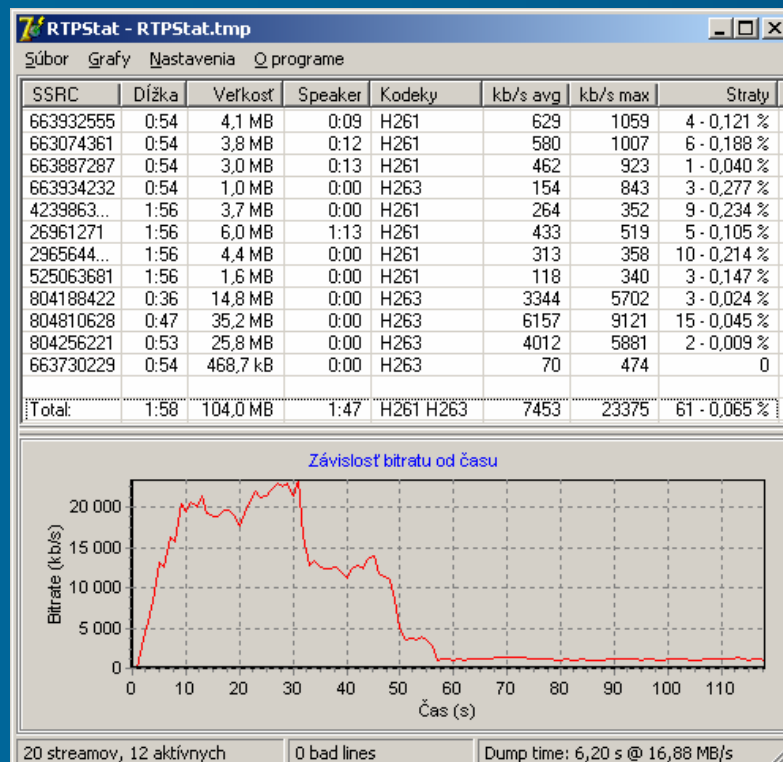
RTPStat - RTPStat.tmp

Súbor Grafy Nastavenia O programe

| SSRC | Dĺžka | Veľkosť | Speaker | Kodeky | kb/s avg | kb/s max | Straty |
|---|---|---|---|---|---|---|---|
| 663932555 | 0:54 | 4,1 MB | 0:09 | H261 | 629 | 1059 | 4 - 0,121 % |
| 663074361 | 0:54 | 3,8 MB | 0:12 | H261 | 580 | 1007 | 6 - 0,188 % |
| 663887287 | 0:54 | 3,0 MB | 0:13 | H261 | 462 | 923 | 1 - 0,040 % |
| 663934232 | 0:54 | 1,0 MB | 0:00 | H263 | 154 | 843 | 3 - 0,277 % |
| 4239863... | 1:56 | 3,7 MB | 0:00 | H261 | 264 | 352 | 9 - 0,234 % |
| 26961271 | 1:56 | 6,0 MB | 1:13 | H261 | 433 | 519 | 5 - 0,105 % |
| 2965644... | 1:56 | 4,4 MB | 0:00 | H261 | 313 | 358 | 10 - 0,214 % |
| 525063681 | 1:56 | 1,6 MB | 0:00 | H261 | 118 | 340 | 3 - 0,147 % |
| 804188422 | 0:36 | 14,8 MB | 0:00 | H263 | 3344 | 5702 | 3 - 0,024 % |
| 804810628 | 0:47 | 35,2 MB | 0:00 | H263 | 6157 | 9121 | 15 - 0,045 % |
| 804256221 | 0:53 | 25,8 MB | 0:00 | H263 | 4012 | 5881 | 2 - 0,009 % |
| 663730229 | 0:54 | 468,7 kB | 0:00 | H263 | 70 | 474 | 0 |
| | | | | | | | |
| Total: | 1:58 | 104,0 MB | 1:47 | H261 H263 | 7453 | 23375 | 61 - 0,065 % |

Závislosť bitratu od času

Bitrate (kb/s)
20 000
15 000
10 000
5 000
0
0 10 20 30 40 50 60 70 80 90 100 110
Čas (s)

20 streamov, 12 aktívnych | 0 bad lines | Dump time: 6,20 s @ 16,88 MB/s